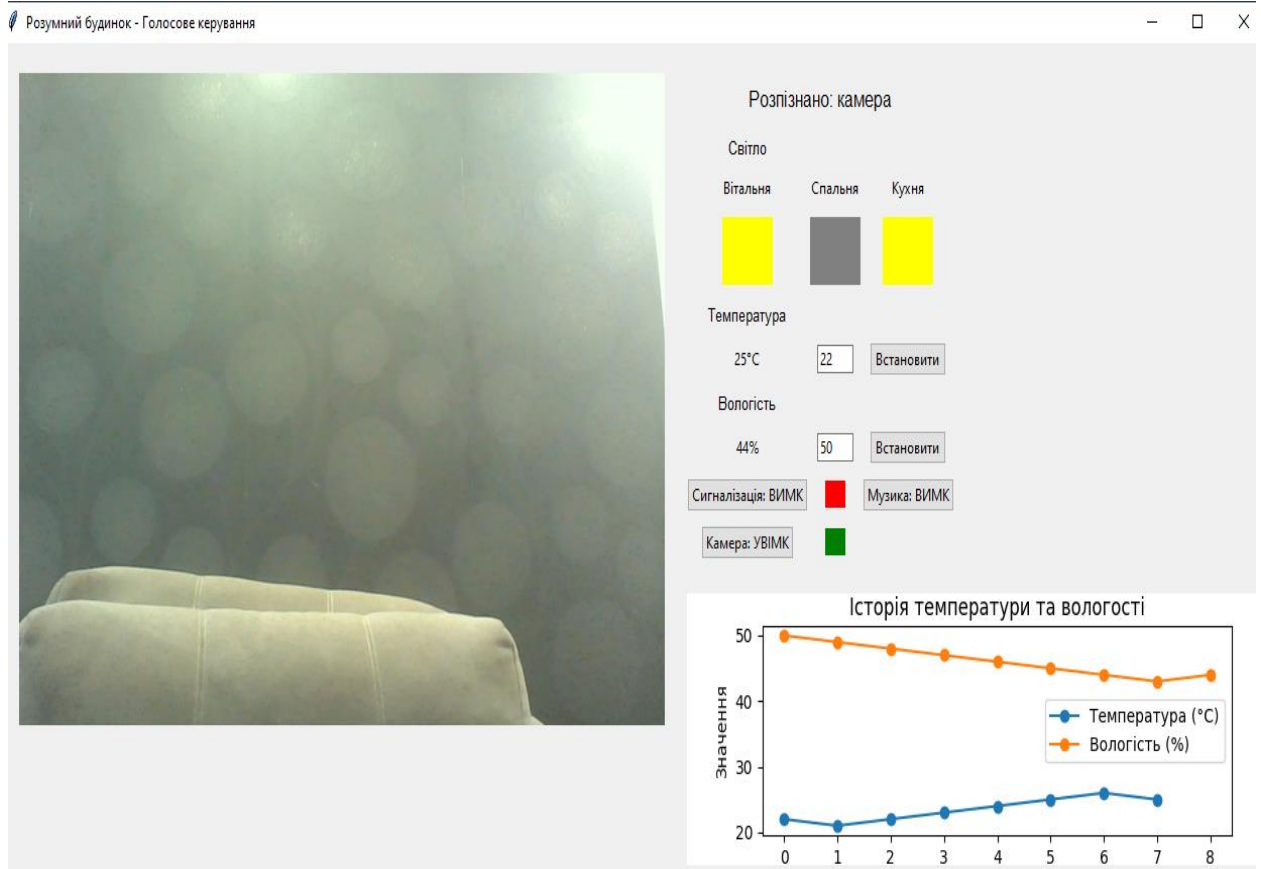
Розумний будинок - Голосове керування

Розпізнано: камера

Світло

Вітальня Спальня Кухня

Температура

25°C 22 Встановити

Вологість

44% 50 Встановити

Сигналізація: ВИМК Музика: ВИМК

Камера: УВІМК

Історія температури та вологості

Значення

50
40
30
20

0 1 2 3 4 5 6 7 8

Температура (°C)
Вологість (%)